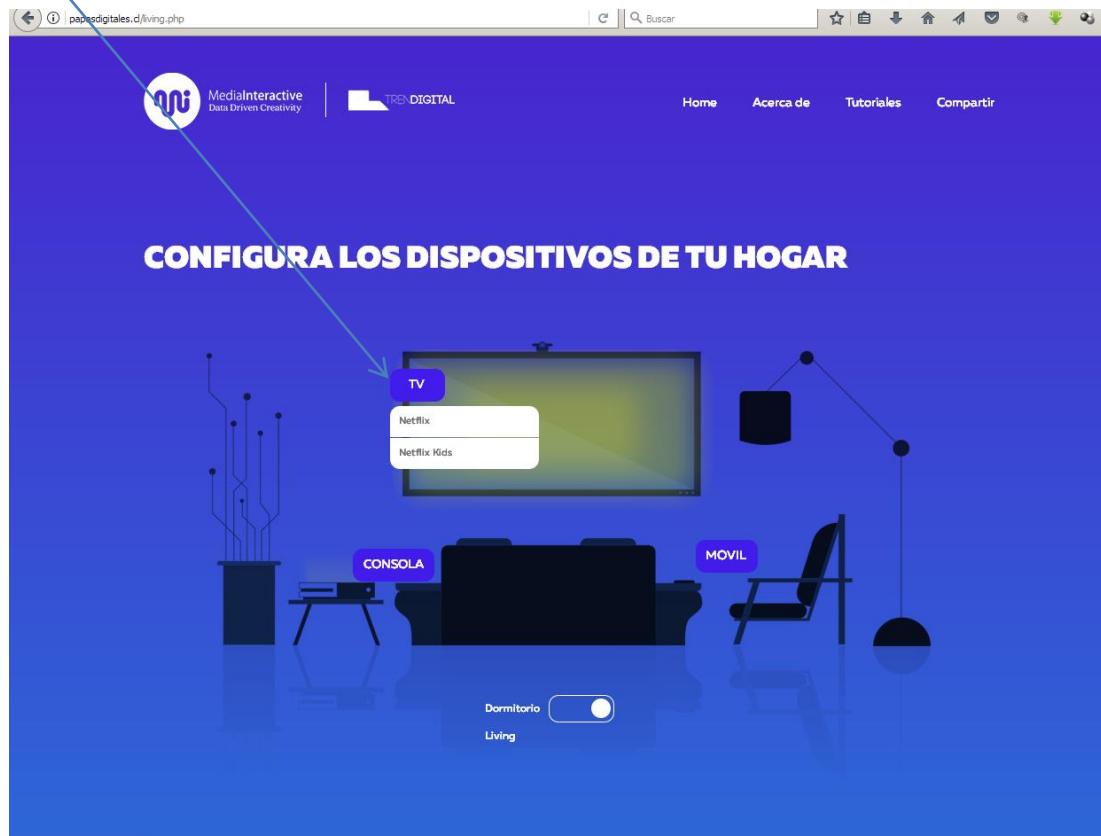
papasdigitales.cl/living.php

Buscar

MediaInteractive
Data Driven Creativity

TRENDIGITAL

Home Acerca de Tutoriales Compartir

CONFIGURA LOS DISPOSITIVOS DE TU HOGAR

TV

Netflix

Netflix Kids

CONSOLA

MOVIL

Dormitorio

Living